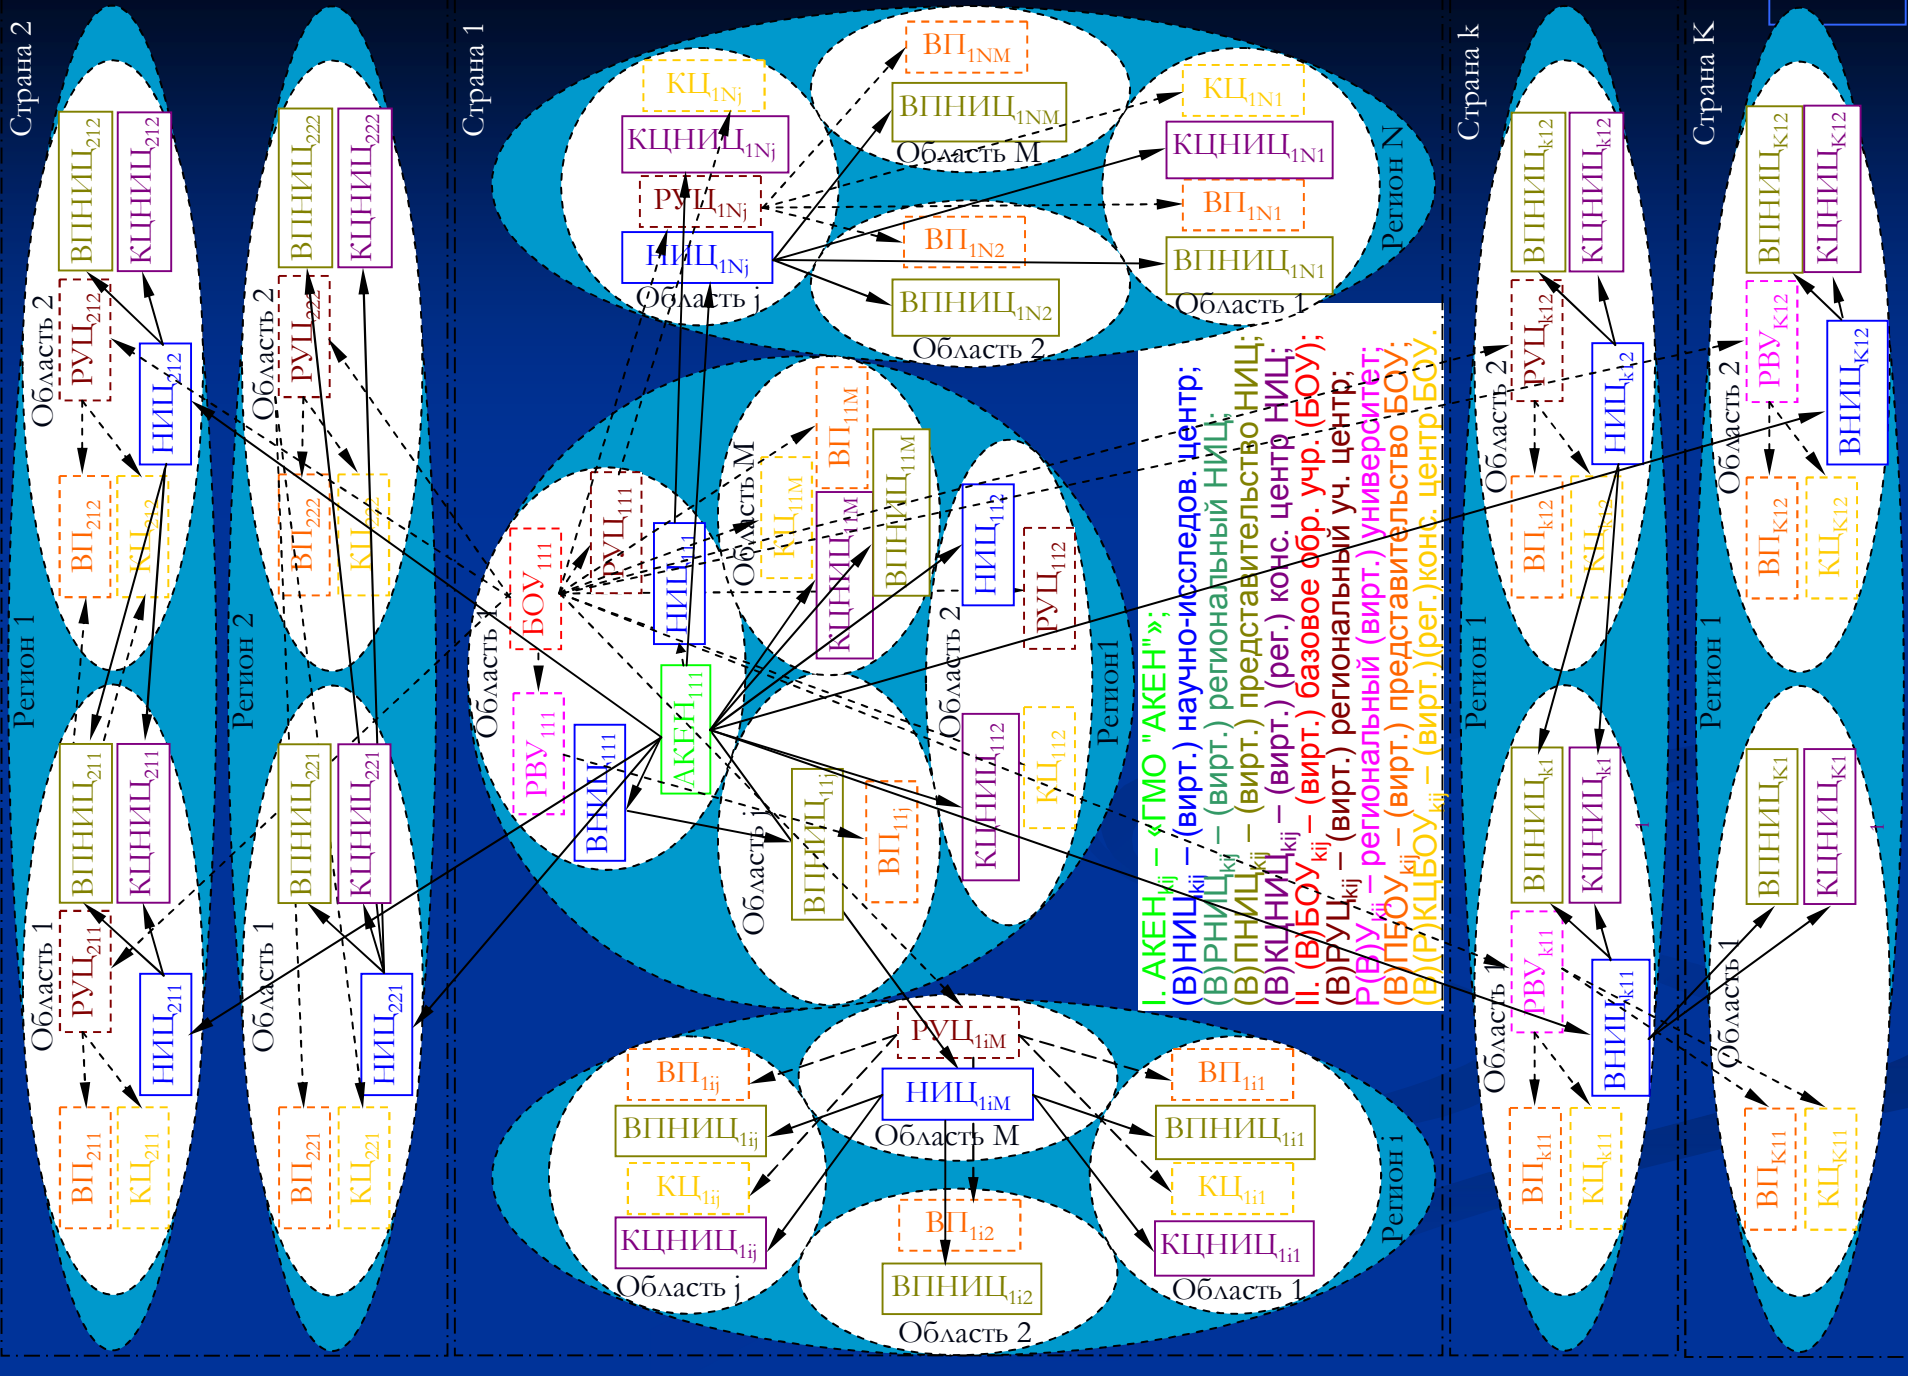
Страна 2

Регион 1

Область 2
ВПНИЦ$_{212}$
КЦНИЦ$_{212}$
РУЦ$_{212}$
НИЦ$_{212}$
ВП$_{212}$
КЦ$_{212}$

Область 1
ВПНИЦ$_{211}$
КЦНИЦ$_{211}$
РУЦ$_{211}$
НИЦ$_{211}$
ВП$_{211}$
КЦ$_{211}$

Регион 2

Область 2
ВПНИЦ$_{222}$
КЦНИЦ$_{222}$
РУЦ$_{222}$
ВП$_{222}$
КЦ$_{222}$

Область 1
ВПНИЦ$_{221}$
КЦНИЦ$_{221}$
НИЦ$_{221}$
ВП$_{221}$
КЦ$_{221}$

Страна 1

Регион N
Область j
КЦ$_{1Nj}$
КЦНИЦ$_{1Nj}$
РУЦ$_{1Nj}$
НИЦ$_{1Nj}$
Область M
ВП$_{1NM}$
ВПНИЦ$_{1NM}$
Область 1
КЦ$_{1N1}$
КЦНИЦ$_{1N1}$
ВП$_{1N1}$
ВПНИЦ$_{1N1}$
Область 2
ВП$_{1N2}$
ВПНИЦ$_{1N2}$

Регион1
Область 1
БОУ$_{111}$
РУЦ$_{111}$
НИЦ$_{111}$
РВУ$_{111}$
ВНИЦ$_{111}$
АКЕН$_{111}$
Область M
ВП$_{11M}$
КЦ$_{11M}$
КЦНИЦ$_{11M}$
ВПНИЦ$_{11M}$
Область 2
НИЦ$_{112}$
РУЦ$_{112}$
КЦНИЦ$_{112}$
КЦ$_{112}$
Область j
ВПНИЦ$_{11j}$
ВП$_{11j}$

Регион 1
РУЦ$_{1iM}$
НИЦ$_{1iM}$
Область M
ВП$_{1ij}$
ВПНИЦ$_{1ij}$
КЦ$_{1ij}$
КЦНИЦ$_{1ij}$
Область j
ВП$_{1i2}$
ВПНИЦ$_{1i2}$
Область 2
ВП$_{1i1}$
ВПНИЦ$_{1i1}$
КЦ$_{1i1}$
КЦНИЦ$_{1i1}$
Область 1

I. АКЕН$_{kij}$ – «ГМО "АКЕН"»;
(В)НИЦ$_{kij}$ – (вирт.) научно-исследов. центр;
(В)РНИЦ$_{kij}$ – (вирт.) региональный НИЦ;
(В)ПНИЦ$_{kij}$ – (вирт.) представительство НИЦ;
(В)КЦНИЦ$_{kij}$ – (вирт.) (рег.) конс. центр НИЦ;
II. (В)БОУ$_{kij}$ – (вирт.) базовое обр. учр.(БОУ);
(В)РУЦ$_{kij}$ – (вирт.) региональный уч. центр;
Р(В)У$_{kij}$ – региональный (вирт.) университет;
(В)ПБОУ$_{kij}$ – (вирт.) представительство БОУ;
(В)(Р)КЦБОУ$_{kij}$ – (вирт.)(рег.)конс. центр БОУ.

Страна k

Регион 1
Область 2
ВПНИЦ$_{k12}$
КЦНИЦ$_{k12}$
РУЦ$_{k12}$
НИЦ$_{k12}$
ВП$_{k12}$
КЦ$_{k12}$
Область 1
ВПНИЦ$_{k1}$
КЦНИЦ$_{k1}$
РВУ$_{k11}$
ВНИЦ$_{k11}$
ВП$_{k11}$
КЦ$_{k11}$

Страна K

Регион 1
Область 2
ВПНИЦ$_{K12}$
КЦНИЦ$_{K12}$
РВУ$_{K12}$
ВНИЦ$_{K12}$
ВП$_{K12}$
КЦ$_{K12}$
Область 1
ВПНИЦ$_{K1}$
КЦНИЦ$_{K1}$
ВП$_{K11}$
КЦ$_{K11}$